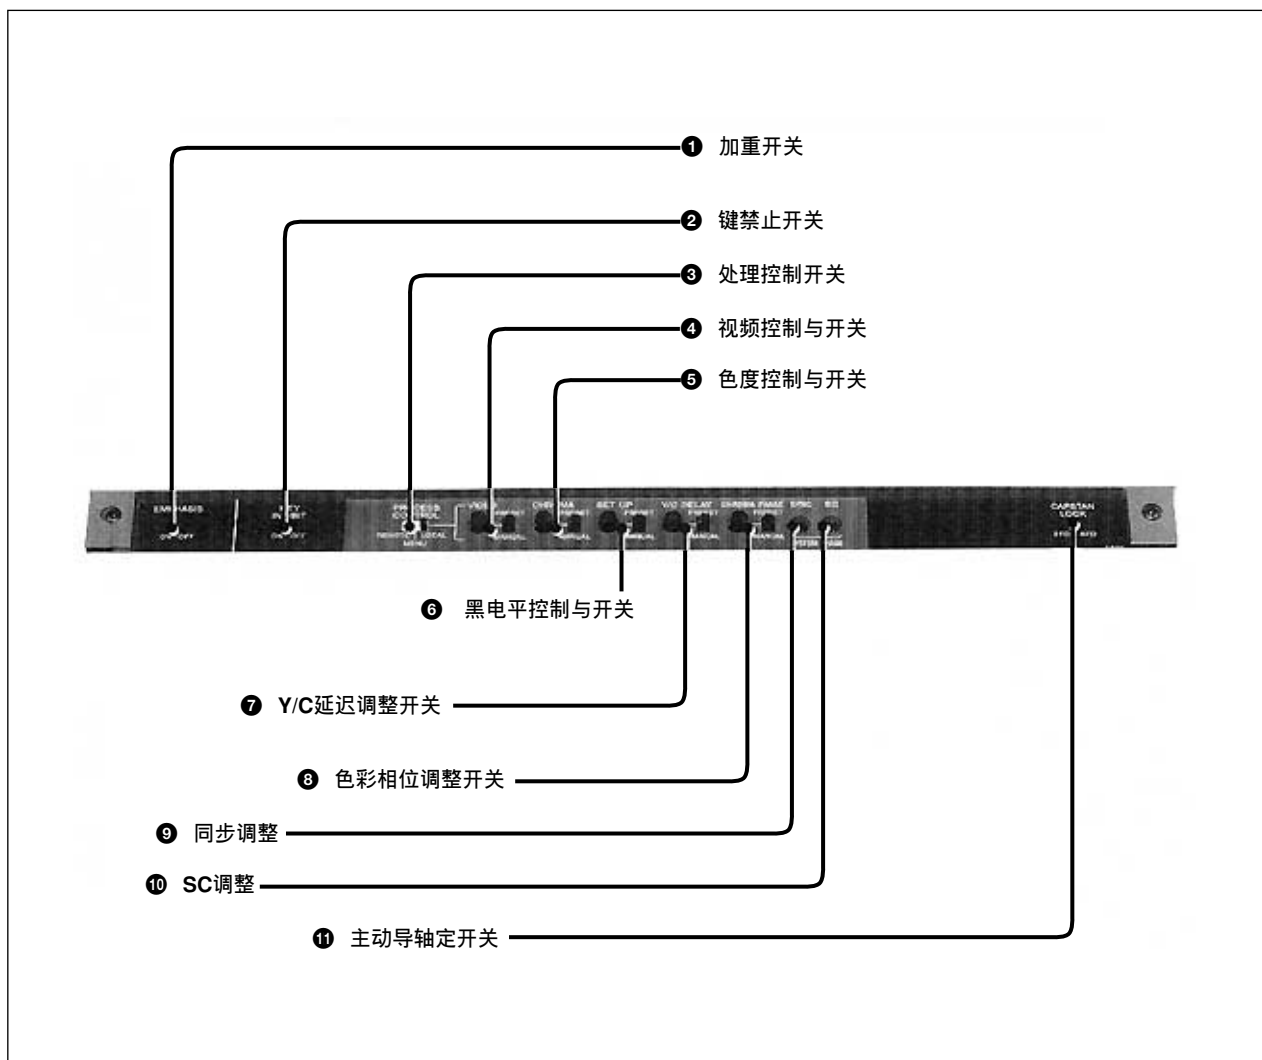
❶ 加重开关

❷ 键禁止开关

❸ 处理控制开关

❹ 视频控制与开关

❺ 色度控制与开关

EMPHASIS
ON OFF

KEY INHIBIT
ON OFF

PROCESS CONTROL
REMOTE LOCAL
MENU

VIDEO
PRESET
MANUAL

CHROMA
PRESET
MANUAL

SET UP
PRESET
MANUAL

Y/C DELAY
PRESET
MANUAL

CHROMA PHASE
PRESET
MANUAL

SYNC

SC

CAPSTAN LOCK
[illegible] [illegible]

❻ 黑电平控制与开关

❼ Y/C延迟调整开关

❽ 色彩相位调整开关

❾ 同步调整

❿ SC调整

⓫ 主动导轴定开关